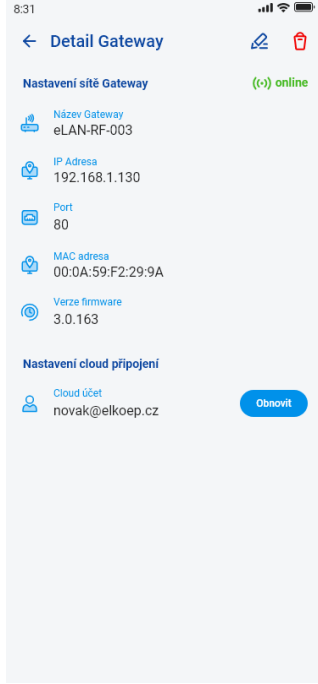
8:31

Detail Gateway

Nastavení sítě Gateway
online

Název Gateway
eLAN-RF-003

IP Adresa
192.168.1.130

Port
80

MAC adresa
00:0A:59:F2:29:9A

Verze firmware
3.0.163

Nastavení cloud připojení

Cloud účet
novak@elkoep.cz

Obnovit